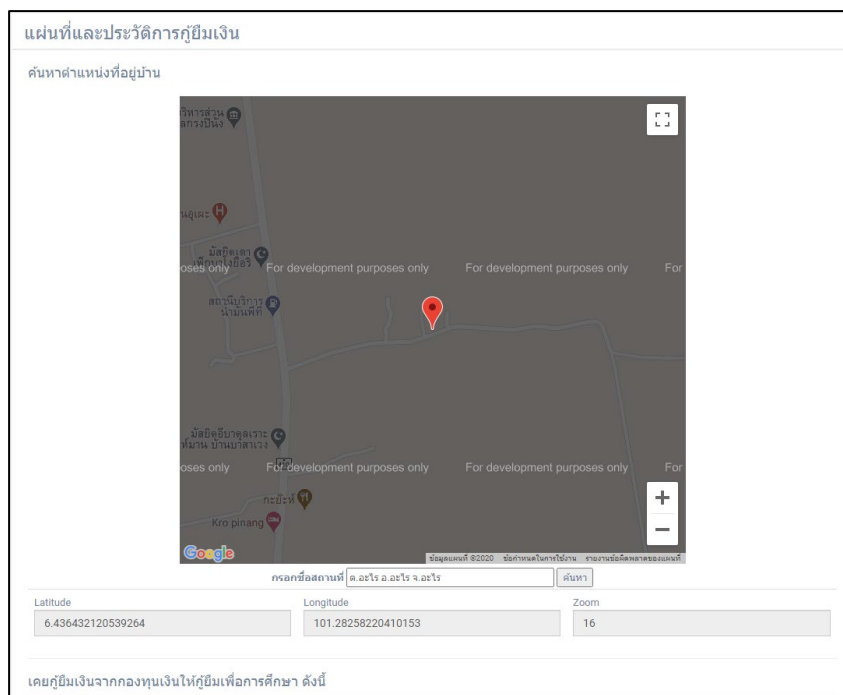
แผนที่และประวัติการกู้ยืมเงิน

ค้นหาตำแหน่งที่อยู่บ้าน

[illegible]

For development purposes only For development purposes only For development purposes only For

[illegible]

For development purposes only For development purposes only For development purposes only For

กะยิะห์

Kro pinang

+

−

Google

ข้อมูลแผนที่ ©2020 ข้อกำหนดในการใช้งาน รายงานข้อผิดพลาดของแผนที่

กรอกชื่อสถานที่ ต.อะโร อ.อะโร จ.อะโร ค้นหา

| Latitude | Longitude | Zoom |
|---|---|---|
| 6.436432120539264 | 101.28258220410153 | 16 |

เคยกู้ยืมเงินจากกองทุนเงินให้กู้ยืมเพื่อการศึกษา ดังนี้